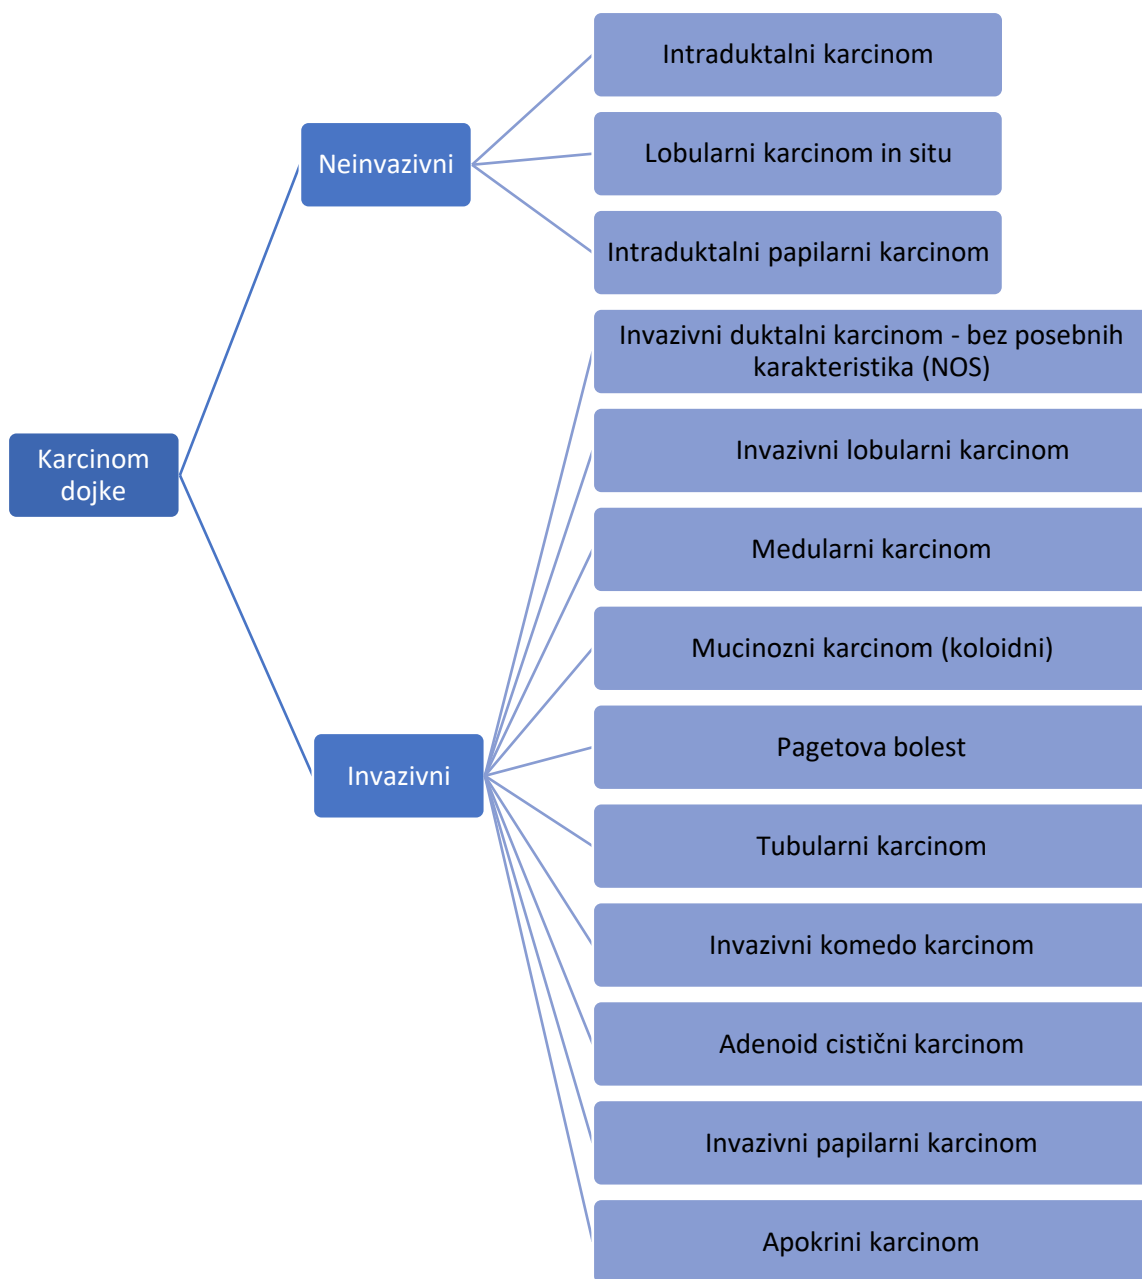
Karcinom dojke

Neinvazivni

Intraduktalni karcinom

Lobularni karcinom in situ

Intraduktalni papilarni karcinom

Invazivni

Invazivni duktalni karcinom - bez posebnih karakteristika (NOS)

Invazivni lobularni karcinom

Medularni karcinom

Mucinozni karcinom (koloidni)

Pagetova bolest

Tubularni karcinom

Invazivni komedo karcinom

Adenoid cistični karcinom

Invazivni papilarni karcinom

Apokrini karcinom